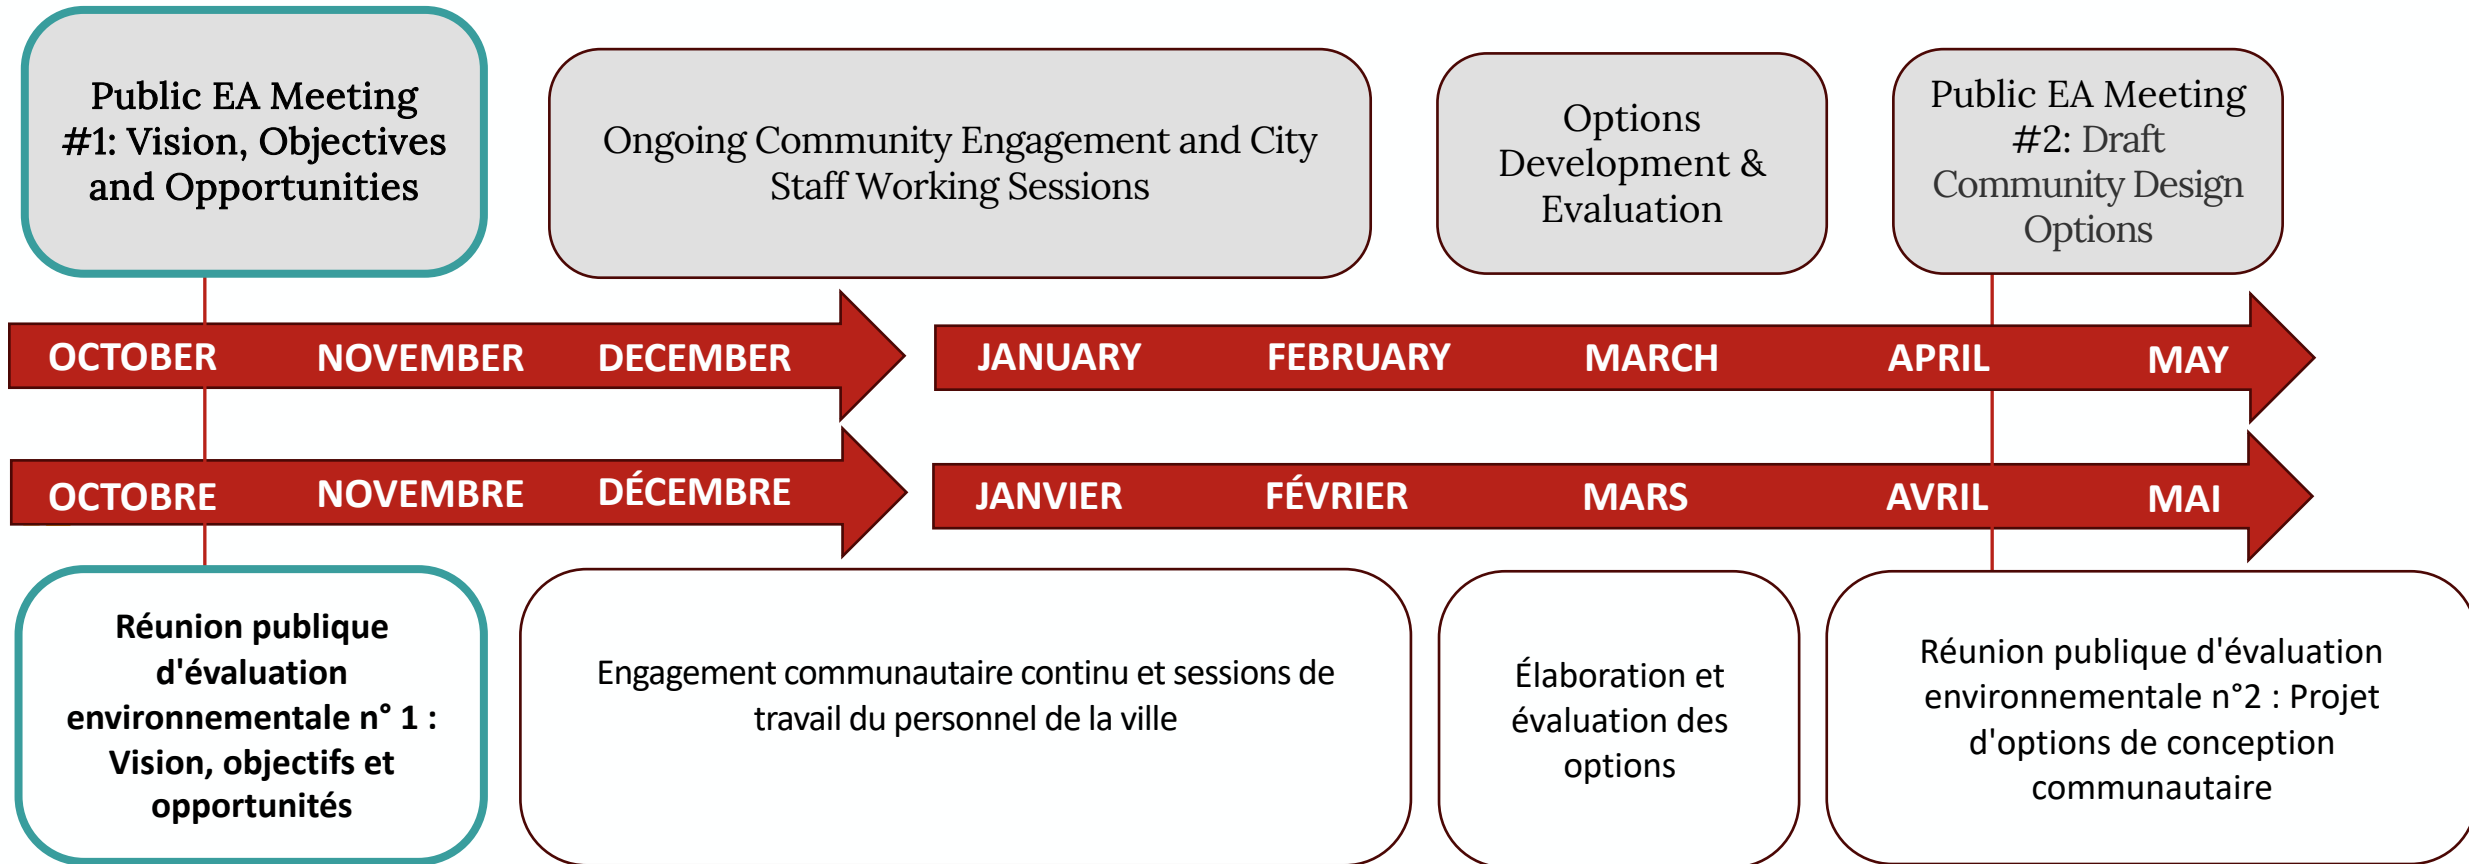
Public EA Meeting #1: Vision, Objectives and Opportunities

Ongoing Community Engagement and City Staff Working Sessions

Options Development & Evaluation

Public EA Meeting #2: Draft Community Design Options

OCTOBER NOVEMBER DECEMBER

JANUARY FEBRUARY MARCH APRIL MAY

OCTOBRE NOVEMBRE DÉCEMBRE

JANVIER FÉVRIER MARS AVRIL MAI

Réunion publique d'évaluation environnementale n° 1 : Vision, objectifs et opportunités

Engagement communautaire continu et sessions de travail du personnel de la ville

Élaboration et évaluation des options

Réunion publique d'évaluation environnementale n°2 : Projet d'options de conception communautaire